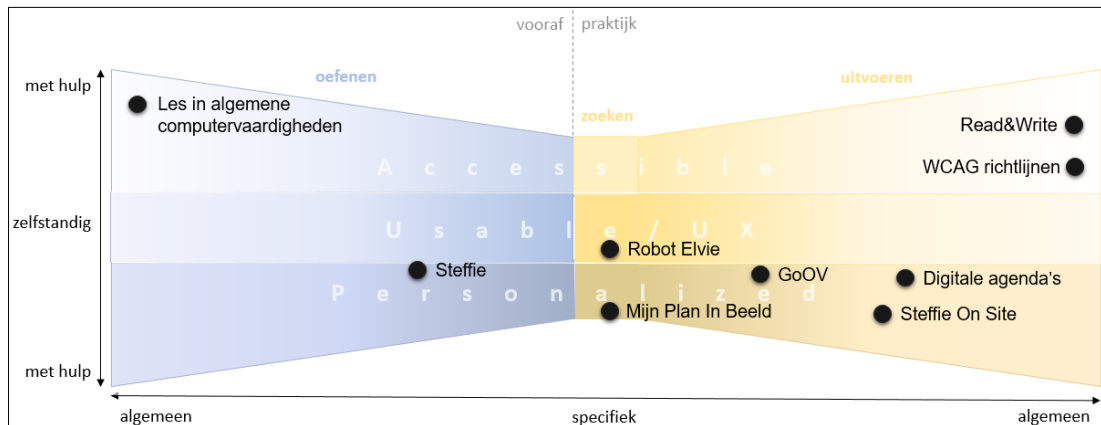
vooraf praktijk

met hulp

oefenen

uitvoeren

Les in algemene computervaardigheden

zoeken

Read&Write

Accessible

WCAG richtlijnen

zelfstandig

Usable / UX

Robot Elvie

Steffie

GoOV

Digitale agenda's

Personalized

Mijn Plan In Beeld

Steffie On Site

met hulp

algemeen

specifiek

algemeen